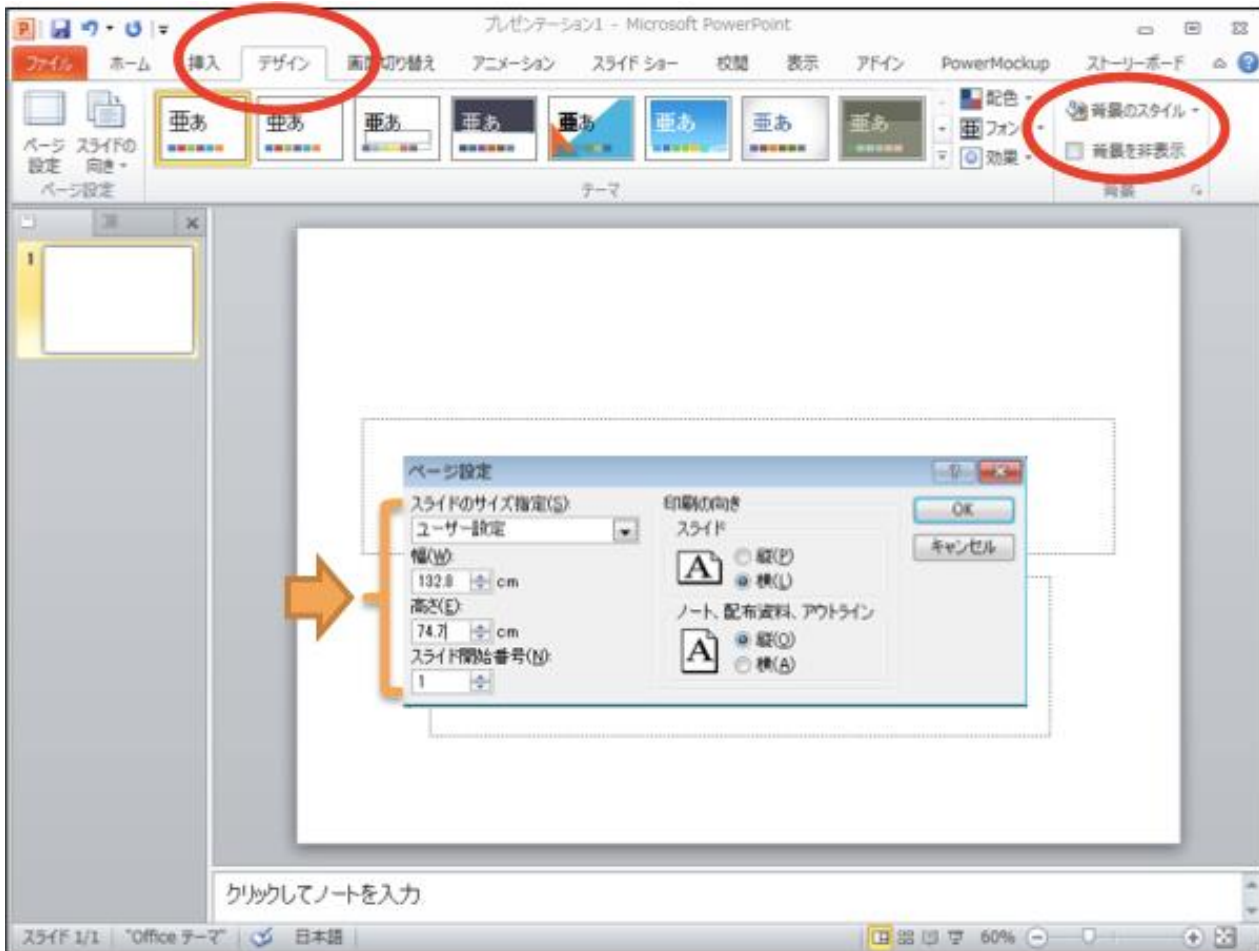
プレゼンテーション1 - Microsoft PowerPoint

ファイル ホーム 挿入 デザイン 画面切り替え アニメーション スライド ショー 校閲 表示 アドイン PowerMockup ストーリーボード

ページ設定 スライドの向き
ページ設定

亜あ 亜あ 亜あ 亜あ 亜あ 亜あ 亜あ 亜あ
テーマ

配色 フォント 効果

背景のスタイル
背景を非表示
背景

1

ページ設定

スライドのサイズ指定(S):
ユーザー設定
幅(W):
132.8 cm
高さ(E):
74.7 cm
スライド開始番号(N):
1

印刷の向き
スライド
縦(P)
横(L)
ノート、配布資料、アウトライン
縦(O)
横(A)

OK
キャンセル

クリックしてノートを入力

スライド 1/1 "Office テーマ" 日本語 60%